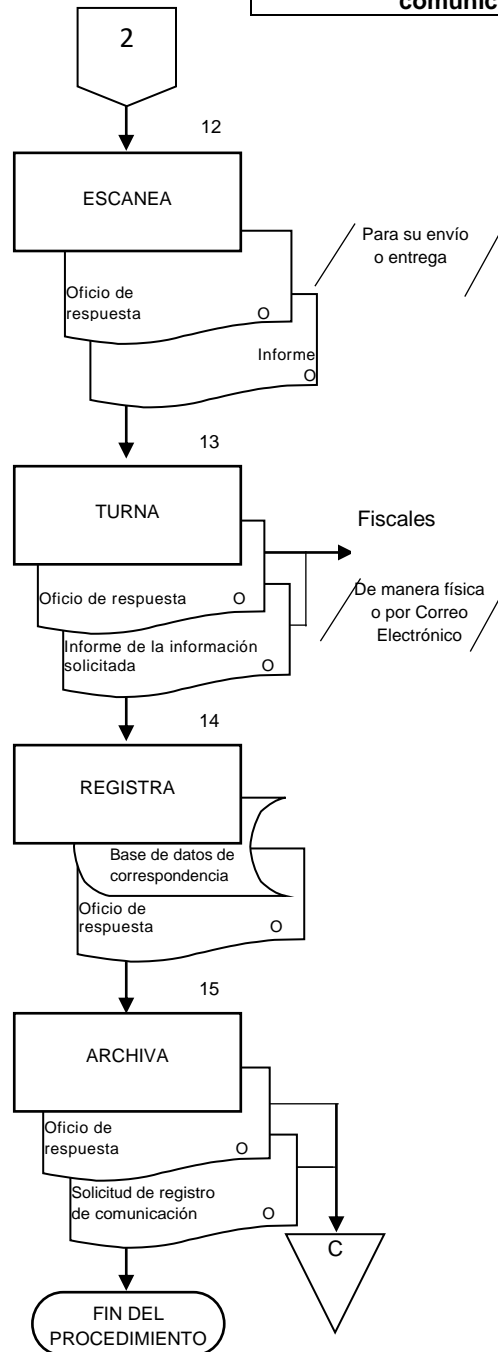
comunic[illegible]

2

12

ESCANEA

Oficio de respuesta O

Informe O

Para su envío o entrega

13

TURNA

Oficio de respuesta O

Informe de la información solicitada O

Fiscales

De manera física o por Correo Electrónico

14

REGISTRA

Base de datos de correspondencia

Oficio de respuesta O

15

ARCHIVA

Oficio de respuesta O

Solicitud de registro de comunicación O

C

FIN DEL PROCEDIMIENTO